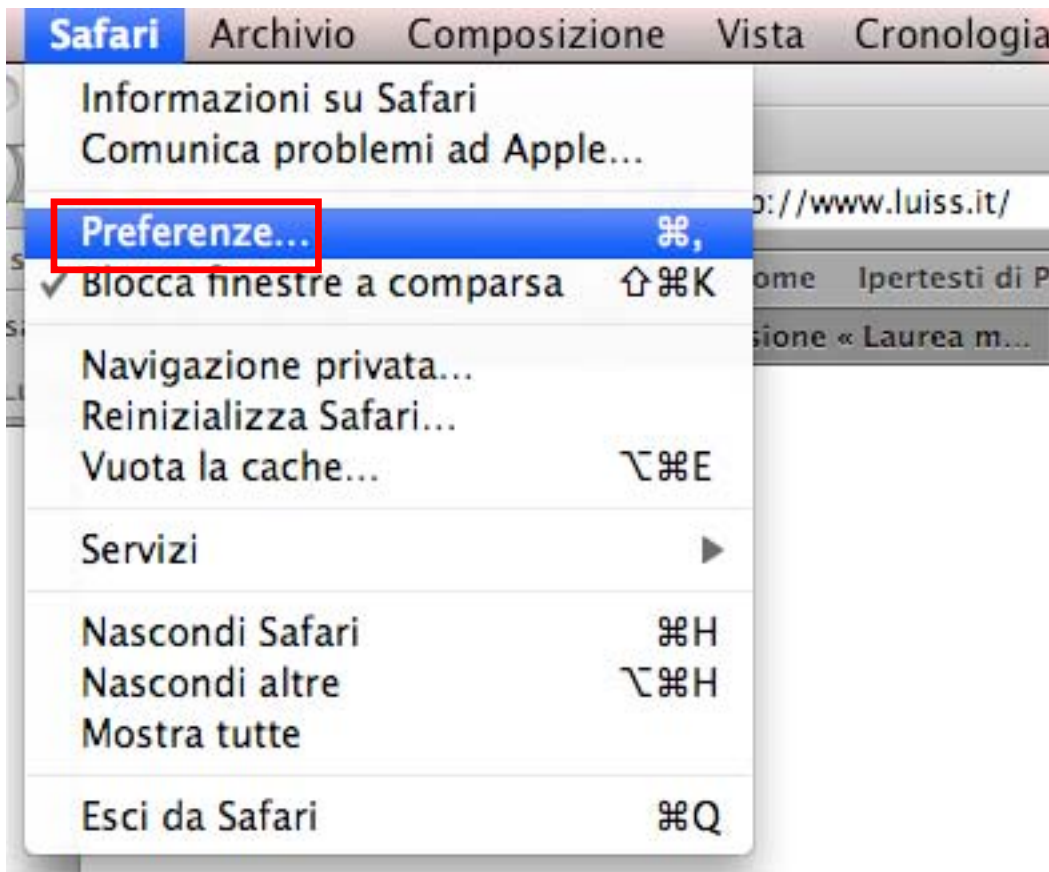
Safari Archivio Composizione Vista Cronologia

Informazioni su Safari
Comunica problemi ad Apple...

Preferenze... ⌘,
✓ Blocca finestre a comparsa ⇧⌘K

Navigazione privata...
Reinizializza Safari...
Vuota la cache... ⌥⌘E

Servizi ▶

Nascondi Safari ⌘H
Nascondi altre ⌥⌘H
Mostra tutte

Esci da Safari ⌘Q

p://www.luiss.it/
ome Ipertesti di P
sione « Laurea m...